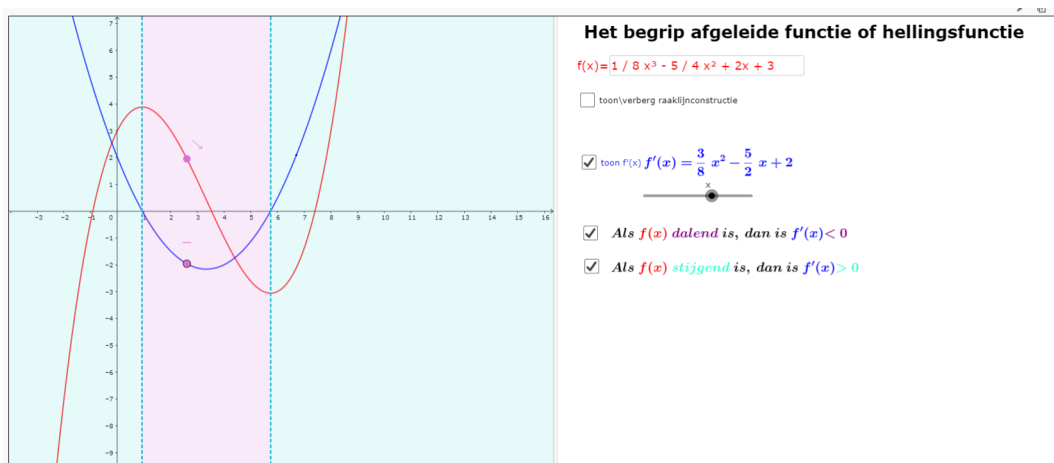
Het begrip afgeleide functie of hellingsfunctie

f(x)= 1 / 8 x³ - 5 / 4 x² + 2x + 3

toon\verberg raaklijnconstructie

toon f'(x) $f'(x) = \frac{3}{8}x^2 - \frac{5}{2}x + 2$

x

Als $f(x)$ dalend is, dan is $f'(x) < 0$

Als $f(x)$ stijgend is, dan is $f'(x) > 0$

7
6
5
4
3
2
1
0
-1
-2
-3
-4
-5
-6
-7
-8
-9

-3 -2 -1 0 1 2 3 4 5 6 7 8 9 10 11 12 13 14 15 16